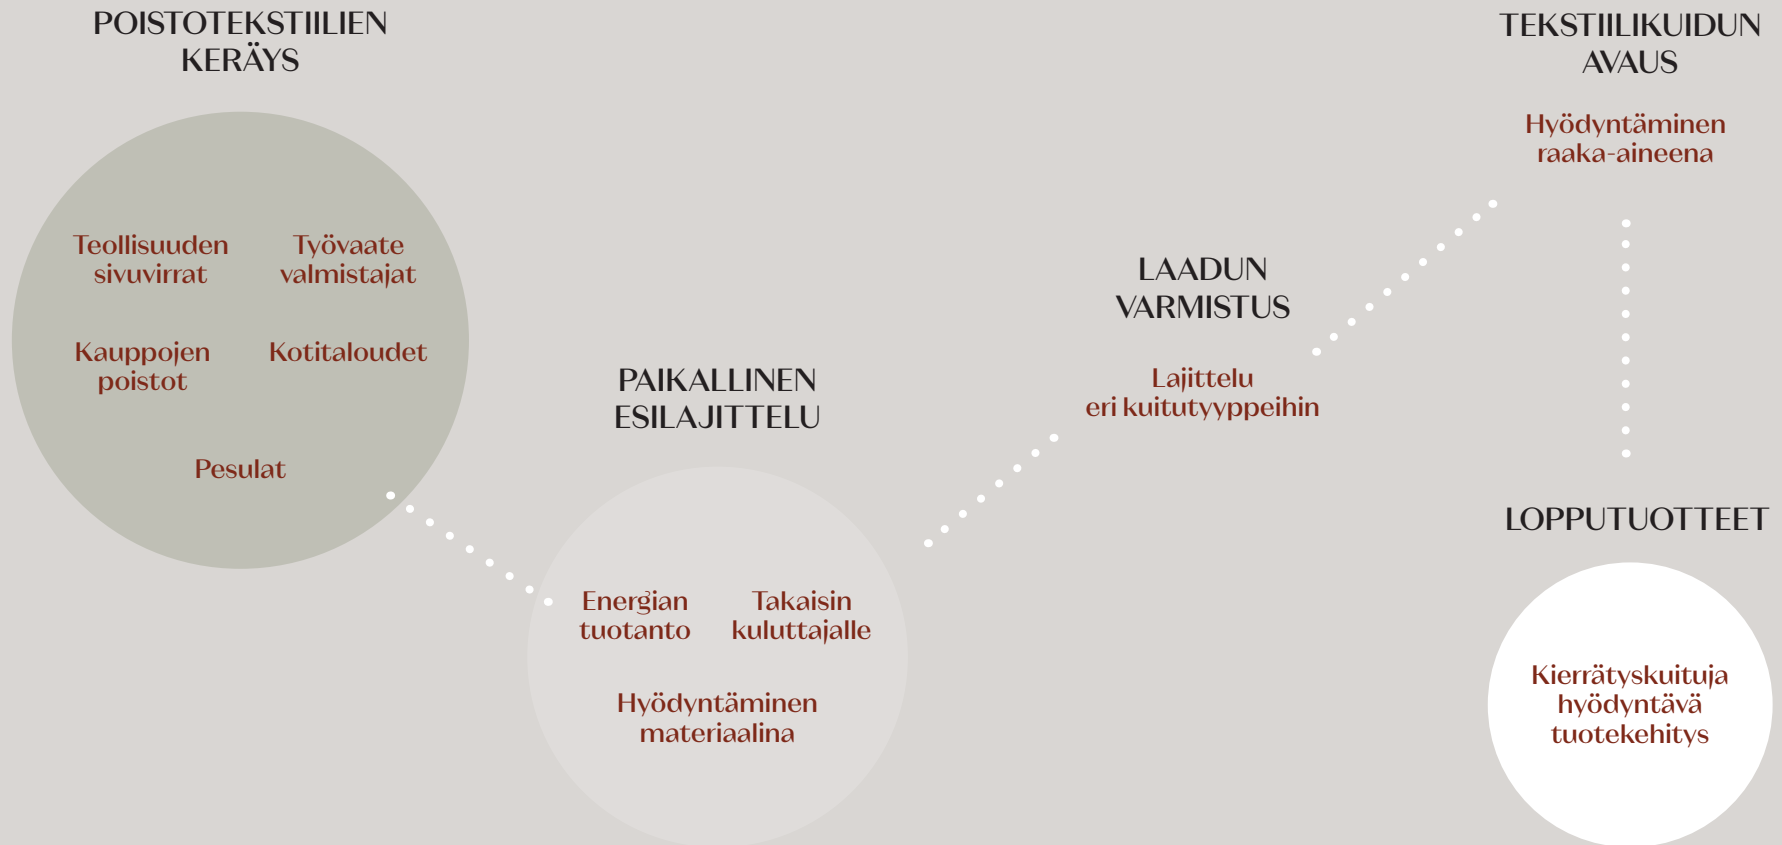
POISTOTEKSTIILIEN KERÄYS

Teollisuuden sivuvirrat

Työvaate valmistajat

Kauppojen poistot

Kotitaloudet

Pesulat

PAIKALLINEN ESILAJITTELU

Energian tuotanto

Takaisin kuluttajalle

Hyödyntäminen materiaalina

LAADUN VARMISTUS

Lajittelu eri kuitutyyppeihin

TEKSTIILIKUIDUN AVAUS

Hyödyntäminen raaka-aineena

LOPPUTUOTTEET

Kierrätyskuituja hyödyntävä tuotekehitys